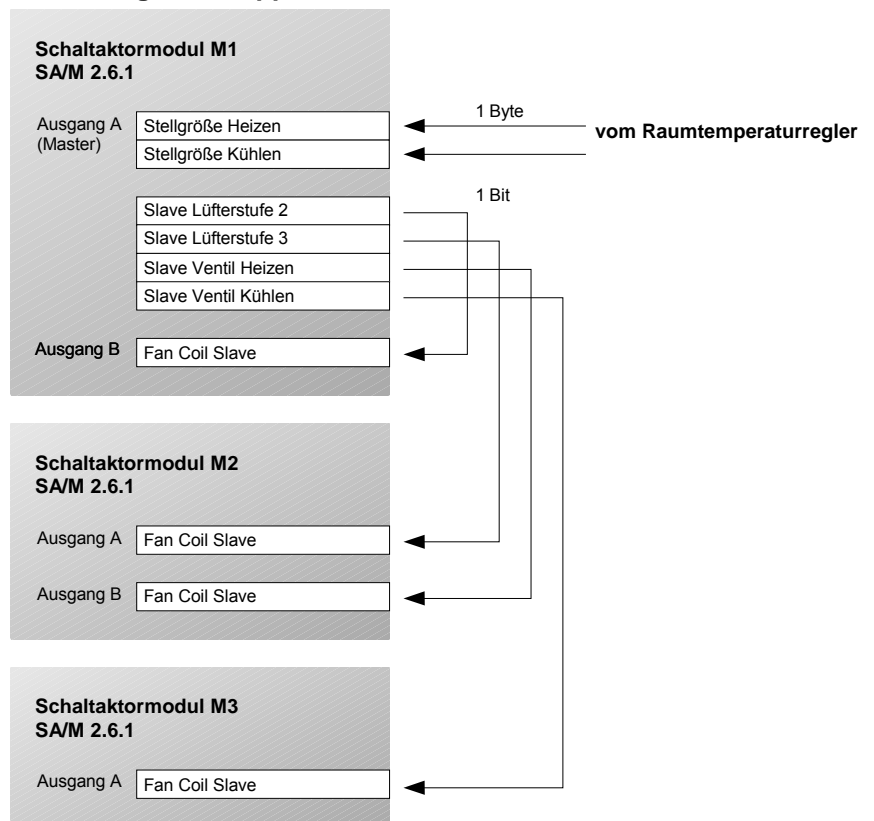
Schaltaktormodul M1
SA/M 2.6.1

Ausgang A
(Master)

Stellgröße Heizen
Stellgröße Kühlen

1 Byte

vom Raumtemperaturregler

1 Bit

Slave Lüfterstufe 2
Slave Lüfterstufe 3
Slave Ventil Heizen
Slave Ventil Kühlen

Ausgang B
Fan Coil Slave

Schaltaktormodul M2
SA/M 2.6.1

Ausgang A
Fan Coil Slave

Ausgang B
Fan Coil Slave

Schaltaktormodul M3
SA/M 2.6.1

Ausgang A
Fan Coil Slave